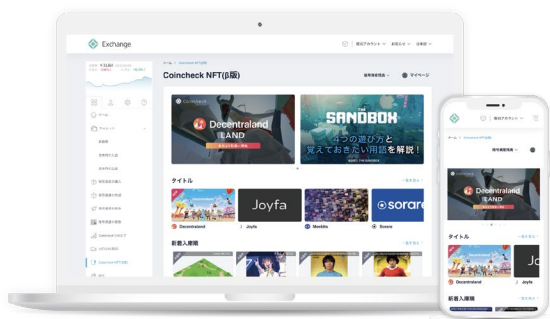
Exchange

Coincheck NFT(β版)

マイページ

Coincheck

Decentraland LAND

THE SANDBOX

4つの遊び方と覚えておきたい用語を解説!

タイトル

Joyfa

Decentraland

Joyfa

Meebits

Sorare

sorare

新着入庫順

Exchange

タイトル

Decentraland

LAND

新着入庫順